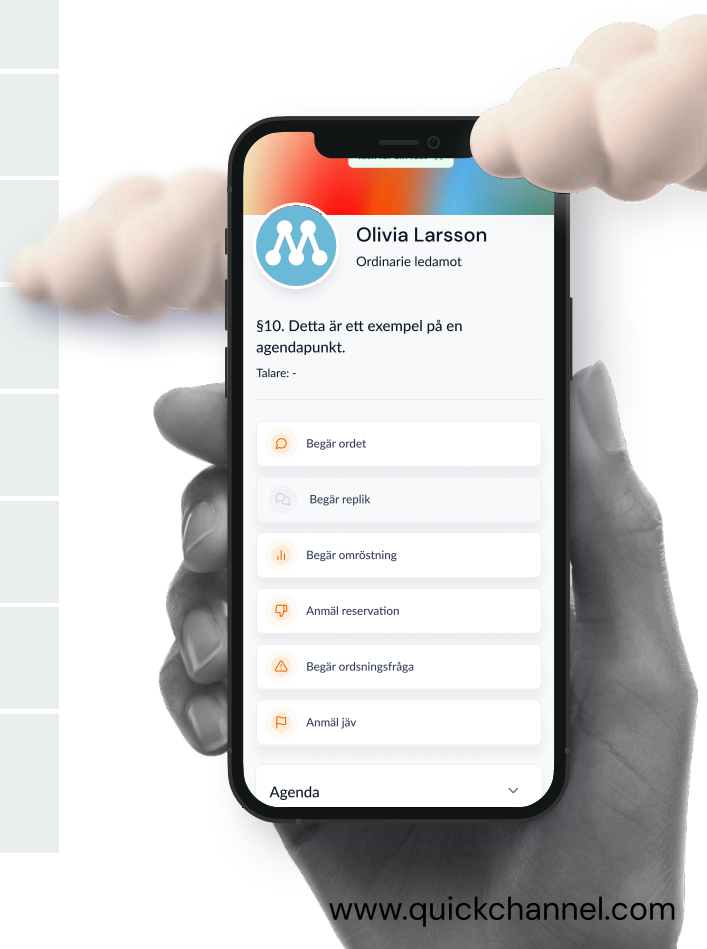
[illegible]

Olivia Larsson
Ordinarie ledamot

§10. Detta är ett exempel på en agendapunkt.
Talare: -

Begär ordet

Begär replik

Begär omröstning

Anmäl reservation

Begär ordsningsfråga

Anmäl jäv

Agenda

www.quickchannel.com